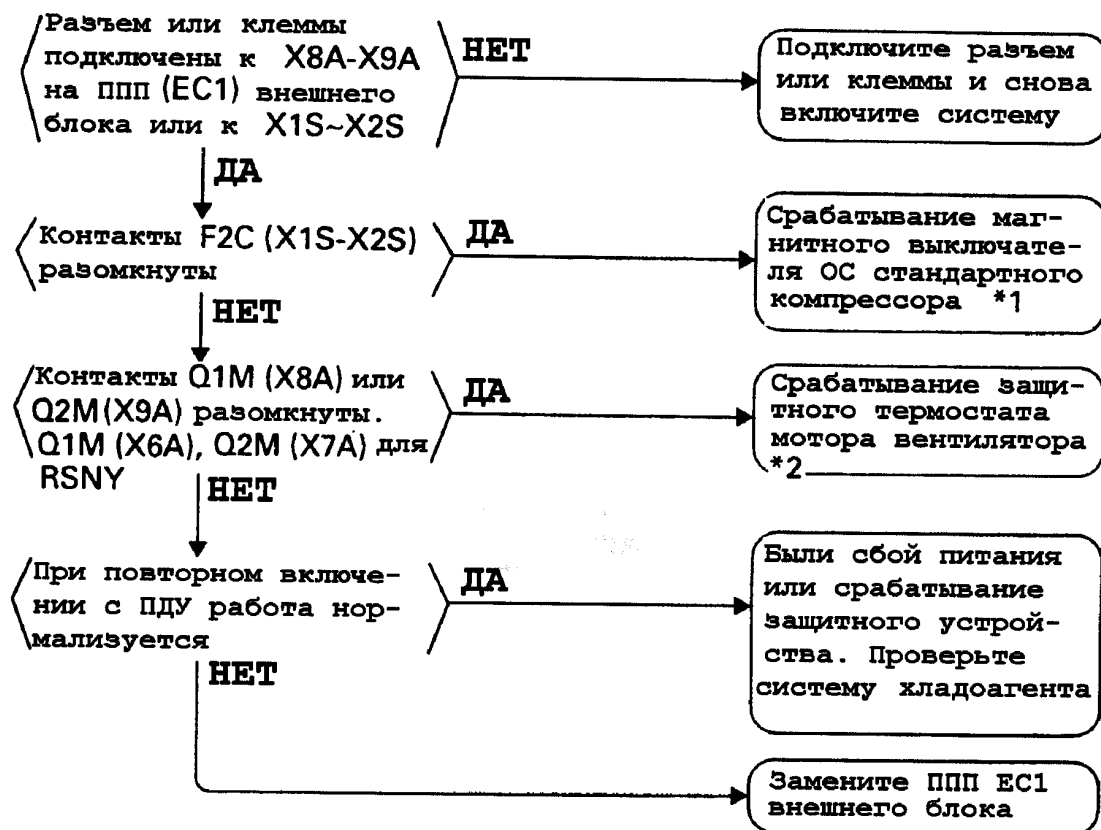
Разъем или клеммы подключены к X8A-X9A на ППП (EC1) внешнего блока или к X1S~X2S

НЕТ

Подключите разъем или клеммы и снова включите систему

ДА

Контакты F2C (X1S-X2S) разомкнуты

ДА

Срабатывание магнитного выключателя ОС стандартного компрессора *1

НЕТ

Контакты Q1M (X8A) или Q2M (X9A) разомкнуты. Q1M (X6A), Q2M (X7A) для RSNY

ДА

Срабатывание защитного термостата мотора вентилятора *2

НЕТ

При повторном включении с ПДУ работа нормализуется

ДА

Были сбой питания или срабатывание защитного устройства. Проверьте систему хладоагента

НЕТ

Замените ППП EC1 внешнего блока